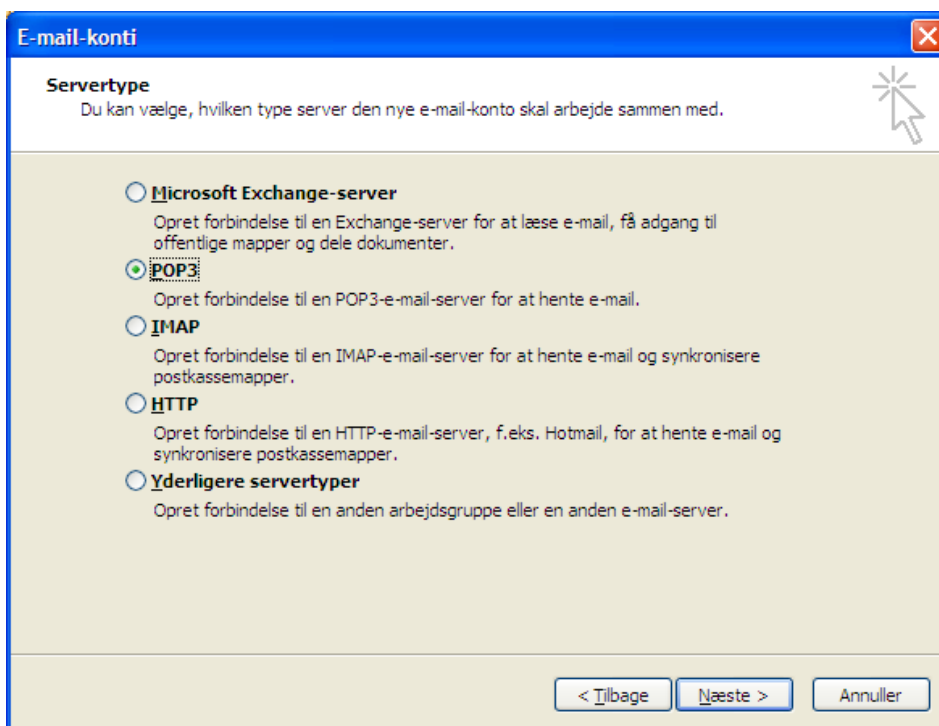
E-mail-konti

Servertype
Du kan vælge, hvilken type server den nye e-mail-konto skal arbejde sammen med.

Microsoft Exchange-server
Opret forbindelse til en Exchange-server for at læse e-mail, få adgang til offentlige mapper og dele dokumenter.

POP3
Opret forbindelse til en POP3-e-mail-server for at hente e-mail.

IMAP
Opret forbindelse til en IMAP-e-mail-server for at hente e-mail og synkronisere postkassemapper.

HTTP
Opret forbindelse til en HTTP-e-mail-server, f.eks. Hotmail, for at hente e-mail og synkronisere postkassemapper.

Yderligere servertyper
Opret forbindelse til en anden arbejdsgruppe eller en anden e-mail-server.

< Tilbage
Næste >
Annuller